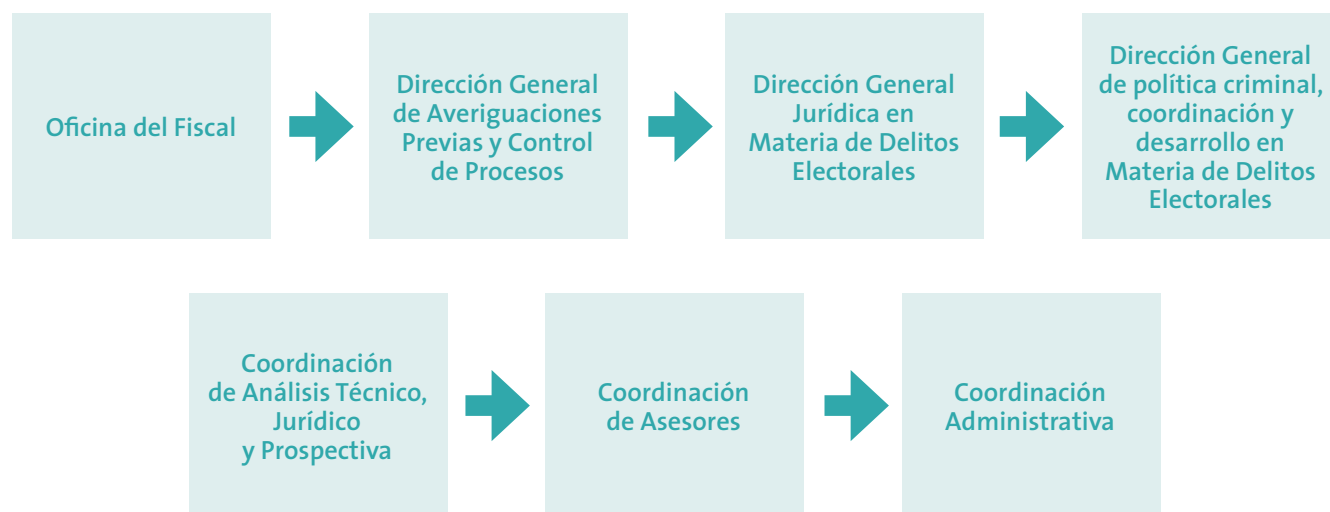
Oficina del Fiscal

Dirección General de Averiguaciones Previas y Control de Procesos

Dirección General Jurídica en Materia de Delitos Electorales

Dirección General de política criminal, coordinación y desarrollo en Materia de Delitos Electorales

Coordinación de Análisis Técnico, Jurídico y Prospectiva

Coordinación de Asesores

Coordinación Administrativa